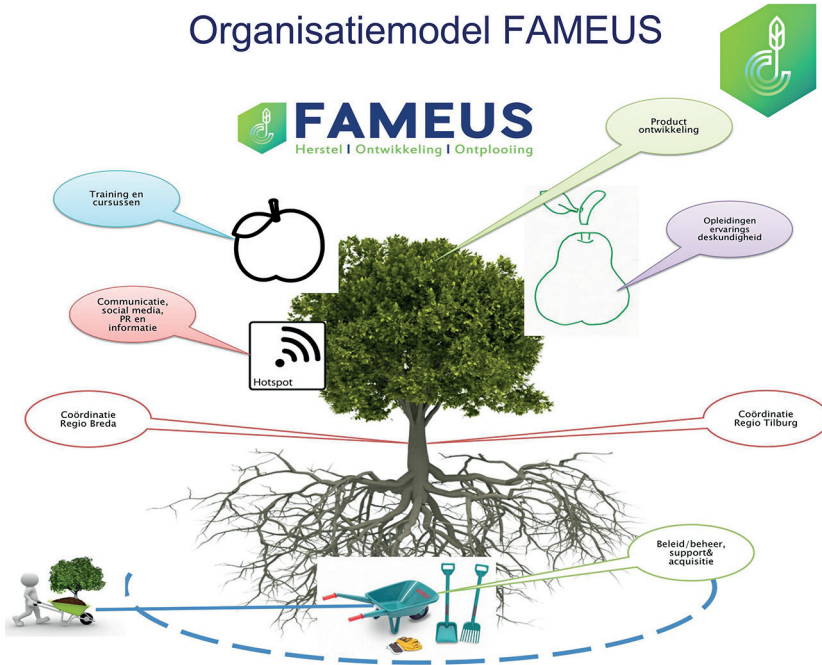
Organisatiemodel FAMEUS

FAMEUS
Herstel | Ontwikkeling | Ontplooiing

Product ontwikkeling

Training en cursussen

Opleidingen ervarings deskundigheid

Communicatie, social media, PR en informatie

Hotspot

Coördinatie Regio Breda

Coördinatie Regio Tilburg

Beleid/beheer, support& acquisitie